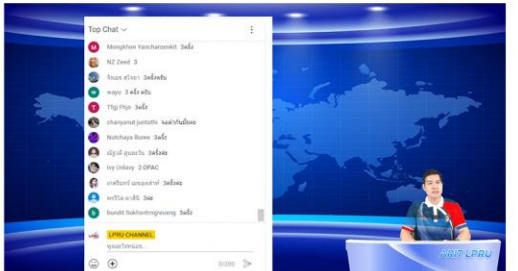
Top Chat

Mongkhon Yaicharoenkit 3ครั้ง

NZ Zeed 3

จินตนา สร้อยมา 3ครั้งครับ

wayo 3 ครั้ง ครับ

TTgi Fhjo 3ครั้ง

chanyanut juntathi จองทำกันนั้นเอง

Nutchaya Buree 3ครั้ง

ณัฐวุฒิ ศุนธนวิน 3ครั้งค่ะ

Ivy Unlavy 2 OPAC

เกศริณทร์ แสนสุขสำราญ 3ครั้งค่ะ

พรรัตน์ อาจศิริ 3ค่ะ

bundit tiakhenhngmeuang 3ครั้ง

LPRU CHANNEL

พูดอะไรหน่อย...

0/200

ARIT LPRU